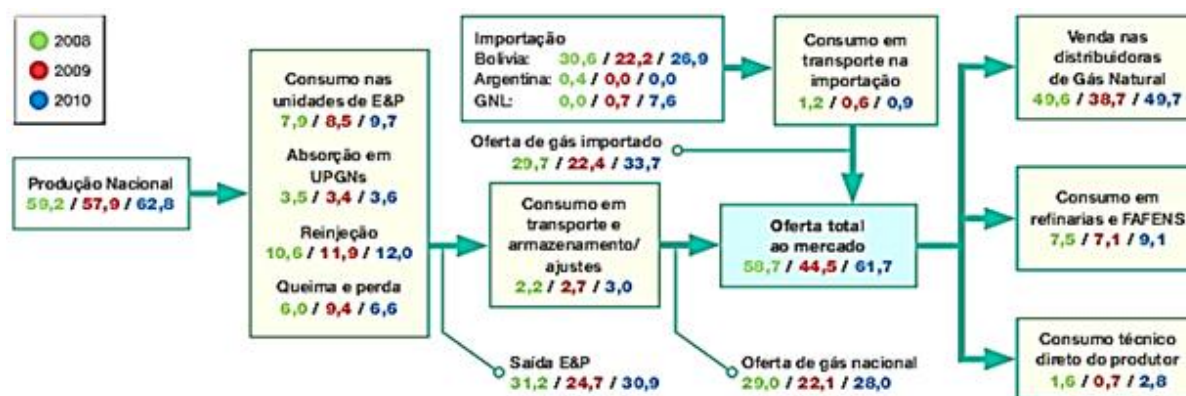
2008
2009
2010

Produção Nacional
59,2 / 57,9 / 62,8

Consumo nas unidades de E&P
7,9 / 8,5 / 9,7

Absorção em UPGNs
3,5 / 3,4 / 3,6

Reinjeção
10,6 / 11,9 / 12,0

Queima e perda
6,0 / 9,4 / 6,6

Saída E&P
31,2 / 24,7 / 30,9

Importação
Bolívia: 30,6 / 22,2 / 26,9
Argentina: 0,4 / 0,0 / 0,0
GNL: 0,0 / 0,7 / 7,6

Oferta de gás importado
29,7 / 22,4 / 33,7

Consumo em transporte e armazenamento/ ajustes
2,2 / 2,7 / 3,0

Oferta de gás nacional
29,0 / 22,1 / 28,0

Consumo em transporte na importação
1,2 / 0,6 / 0,9

Oferta total ao mercado
58,7 / 44,5 / 61,7

Venda nas distribuidoras de Gás Natural
49,6 / 38,7 / 49,7

Consumo em refinarias e FAFENS
7,5 / 7,1 / 9,1

Consumo técnico direto do produtor
1,6 / 0,7 / 2,8